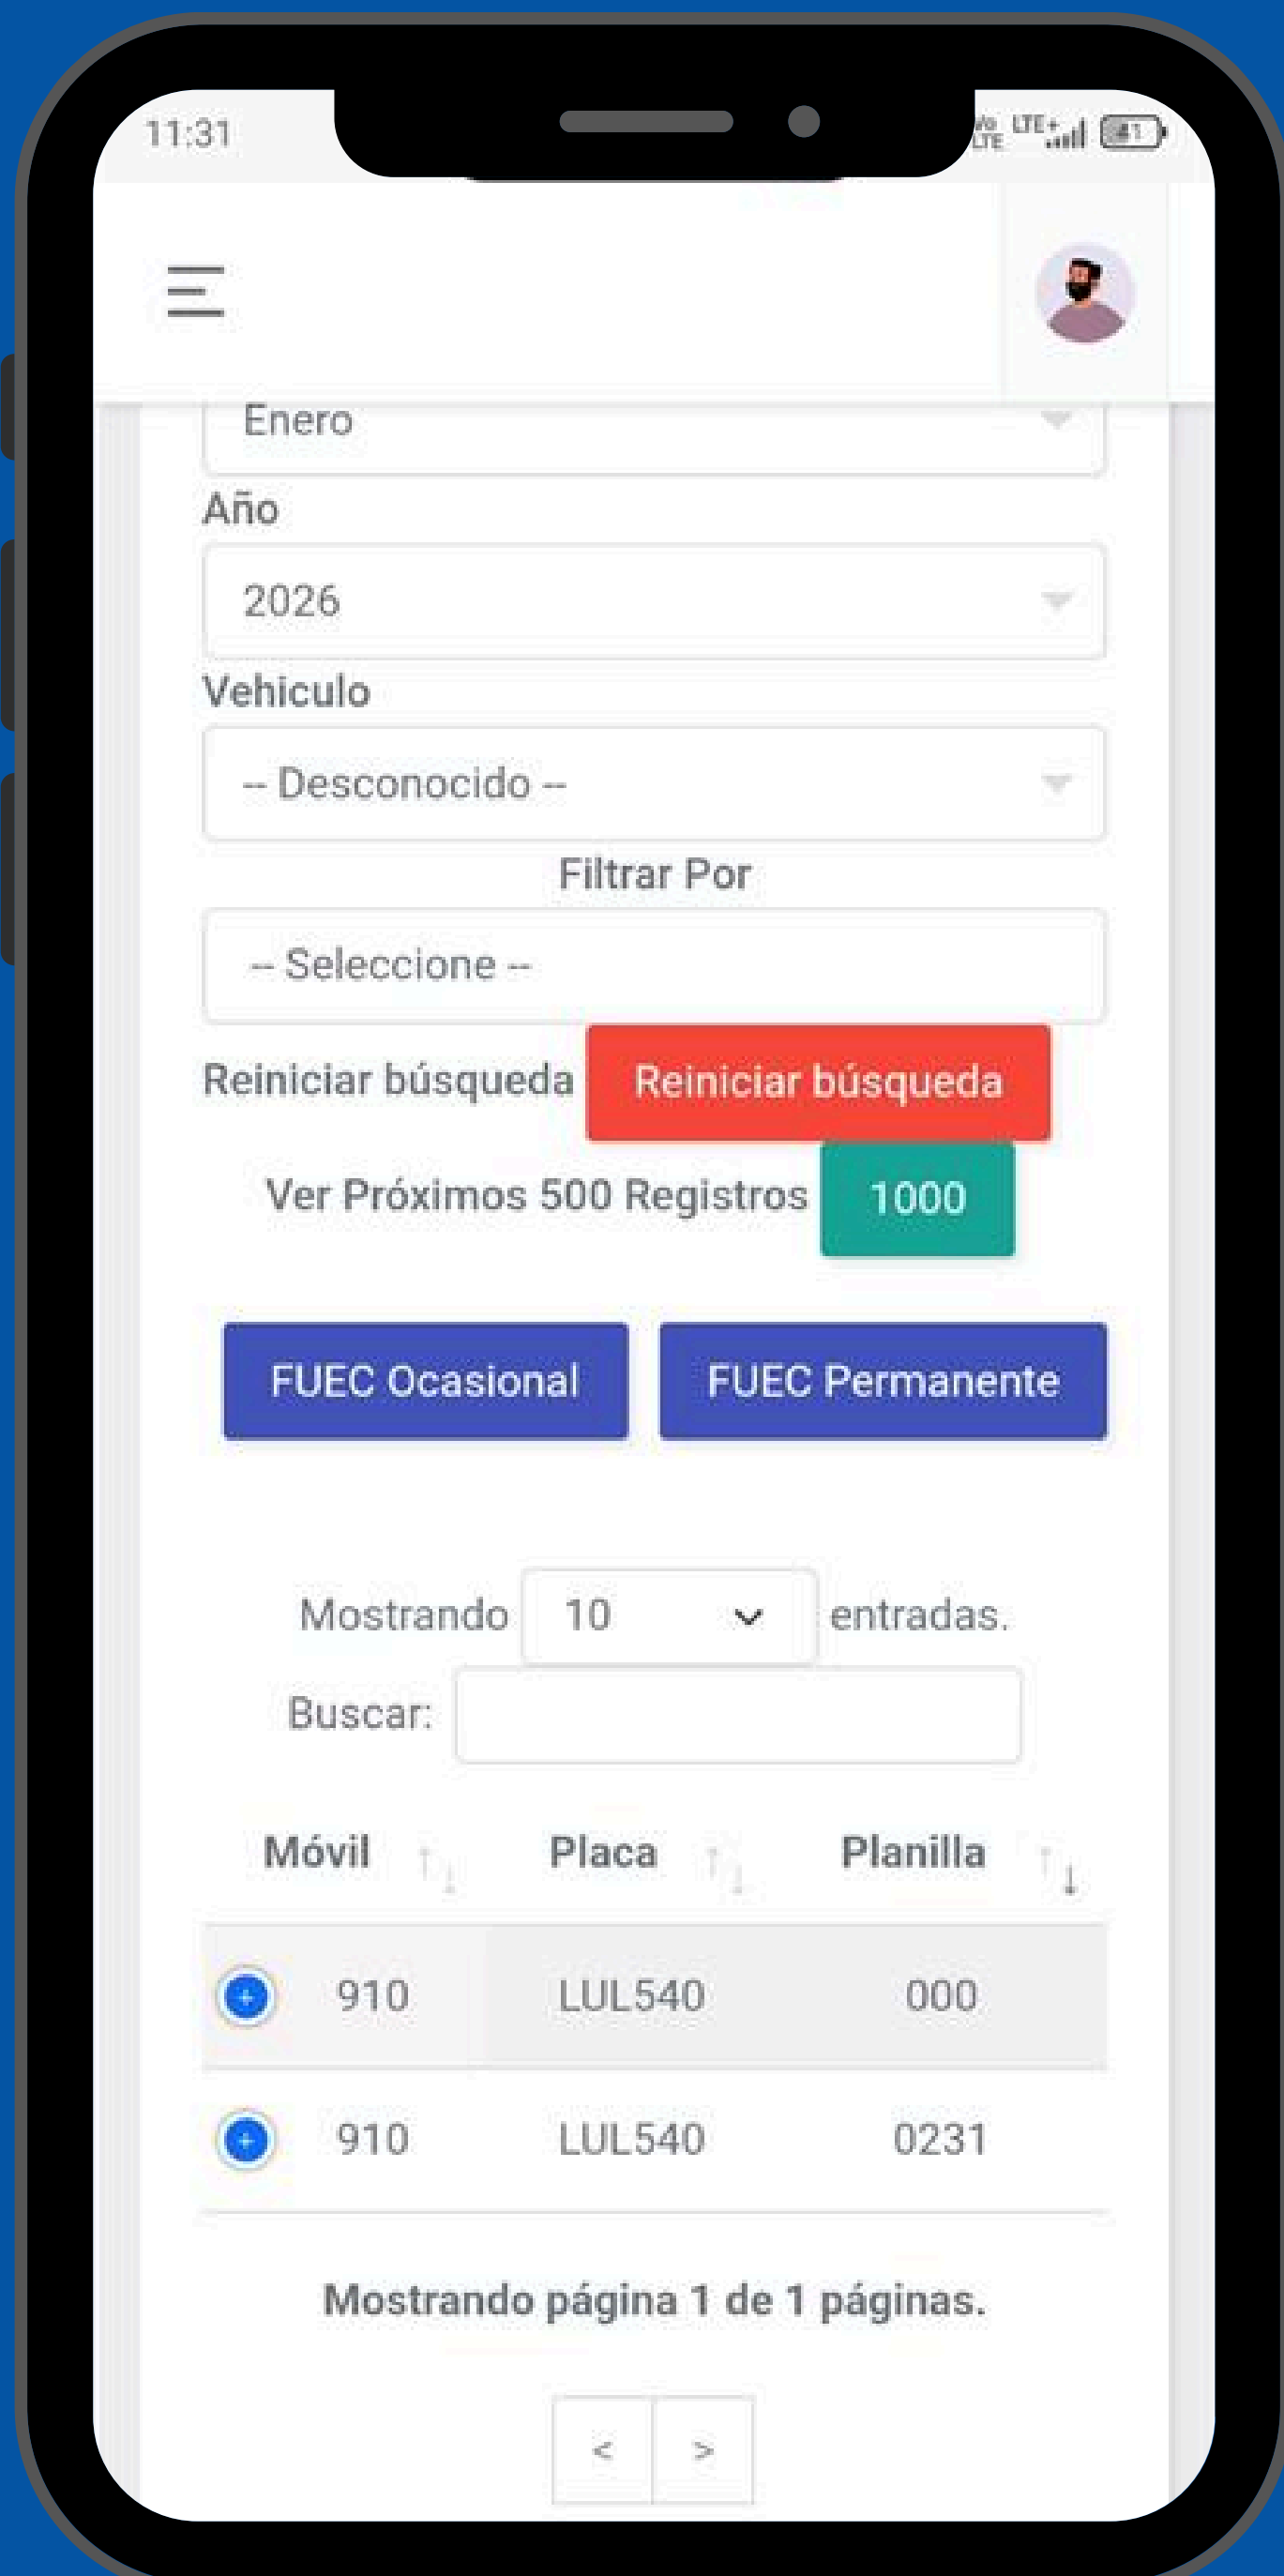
11:31

Enero

Año

2026

Vehiculo

-- Desconocido --

Filtrar Por

-- Seleccione --

Reiniciar búsqueda Reiniciar búsqueda

Ver Próximos 500 Registros 1000

FUEC Ocasional FUEC Permanente

Mostrando 10 entradas.

Buscar:

| Móvil | Placa | Planilla |
|---|---|---|
| 910 | LUL540 | 000 |
| 910 | LUL540 | 0231 |

Mostrando página 1 de 1 páginas.

< >